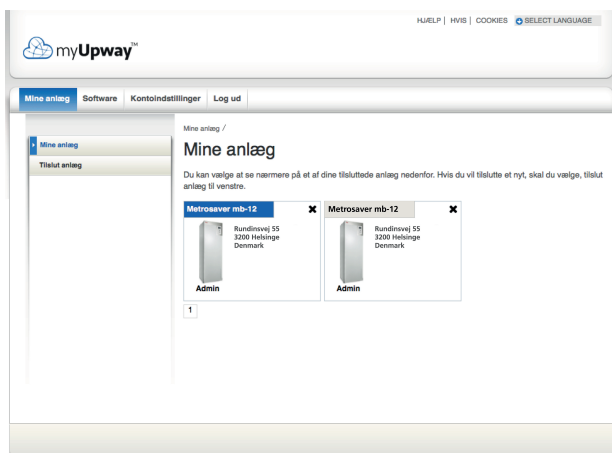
HJÆLP | HVIS | COOKIES SELECT LANGUAGE

myUpway™

Mine anlæg Software Kontoindstillinger Log ud

Mine anlæg
Tilslut anlæg

Mine anlæg /

Mine anlæg

Du kan vælge at se nærmere på et af dine tilsluttede anlæg nedenfor. Hvis du vil tilslutte et nyt, skal du vælge, tilslut anlæg til venstre.

Metrosaver mb-12
Rundinsvej 55
3200 Helsinge
Denmark
Admin

Metrosaver mb-12
Rundinsvej 55
3200 Helsinge
Denmark
Admin

1